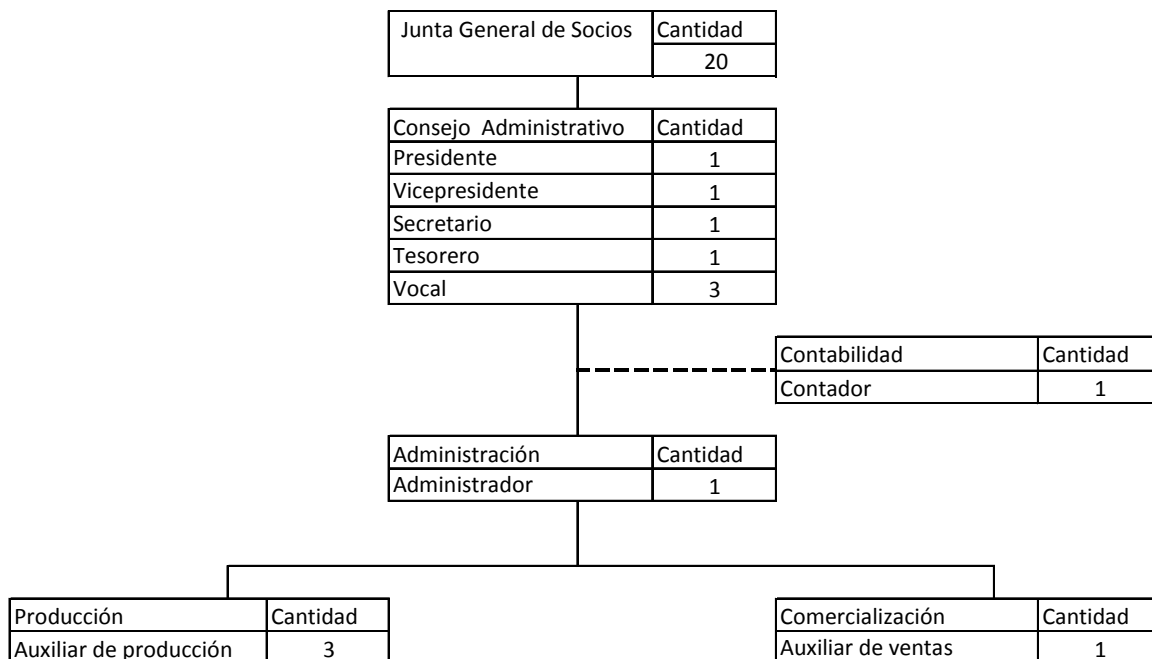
| Junta General de Socios | Cantidad |
|---|---|
| | 20 |

| Consejo Administrativo | Cantidad |
|---|---|
| Presidente | 1 |
| Vicepresidente | 1 |
| Secretario | 1 |
| Tesorero | 1 |
| Vocal | 3 |

| Contabilidad | Cantidad |
|---|---|
| Contador | 1 |

| Administración | Cantidad |
|---|---|
| Administrador | 1 |

| Producción | Cantidad |
|---|---|
| Auxiliar de producción | 3 |

| Comercialización | Cantidad |
|---|---|
| Auxiliar de ventas | 1 |